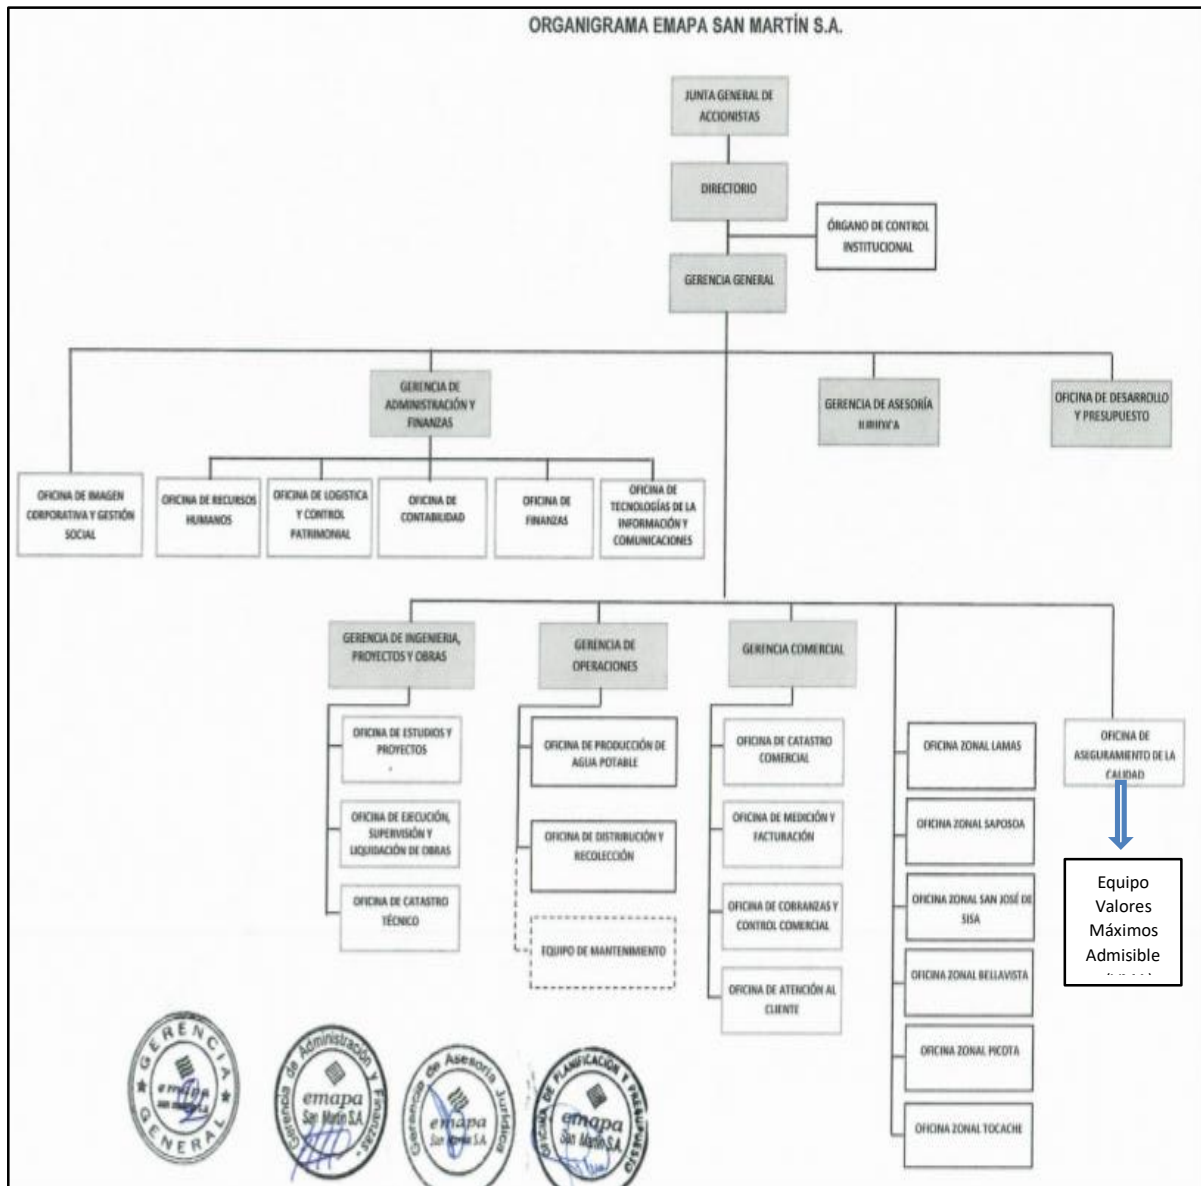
ORGANIGRAMA EMAPA SAN MARTÍN S.A.

JUNTA GENERAL DE ACCIONISTAS

DIRECTORIO

ÓRGANO DE CONTROL INSTITUCIONAL

GERENCIA GENERAL

GERENCIA DE ADMINISTRACIÓN Y FINANZAS

GERENCIA DE ASESORÍA JURIDICA

OFICINA DE DESARROLLO Y PRESUPUESTO

OFICINA DE IMAGEN CORPORATIVA Y GESTIÓN SOCIAL

OFICINA DE RECURSOS HUMANOS

OFICINA DE LOGISTICA Y CONTROL PATRIMONIAL

OFICINA DE CONTABILIDAD

OFICINA DE FINANZAS

OFICINA DE TECNOLOGÍAS DE LA INFORMACIÓN Y COMUNICACIONES

GERENCIA DE INGENIERIA, PROYECTOS Y OBRAS

GERENCIA DE OPERACIONES

GERENCIA COMERCIAL

OFICINA DE ESTUDIOS Y PROYECTOS

OFICINA DE EJECUCIÓN, SUPERVISIÓN Y LIQUIDACIÓN DE OBRAS

OFICINA DE CATASTRO TÉCNICO

OFICINA DE PRODUCCIÓN DE AGUA POTABLE

OFICINA DE DISTRIBUCIÓN Y RECOLECCIÓN

EQUIPO DE MANTENIMIENTO

OFICINA DE CATASTRO COMERCIAL

OFICINA DE MEDICIÓN Y FACTURACIÓN

OFICINA DE COBRANZAS Y CONTROL COMERCIAL

OFICINA DE ATENCIÓN AL CLIENTE

OFICINA ZONAL LAMAS

OFICINA ZONAL SAPOSOA

OFICINA ZONAL SAN JOSÉ DE SISA

OFICINA ZONAL BELLAVISTA

OFICINA ZONAL PICOTA

OFICINA ZONAL TOCACHE

OFICINA DE ASEGURAMIENTO DE LA CALIDAD

Equipo Valores Máximos Admisible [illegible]

GERENCIA GENERAL emapa

Gerencia de Administración y Finanzas emapa San Martín S.A.

Gerencia de Asesoría Jurídica emapa San Martín S.A.

OFICINA DE PLANIFICACIÓN Y PRESUPUESTO emapa San Martín S.A.